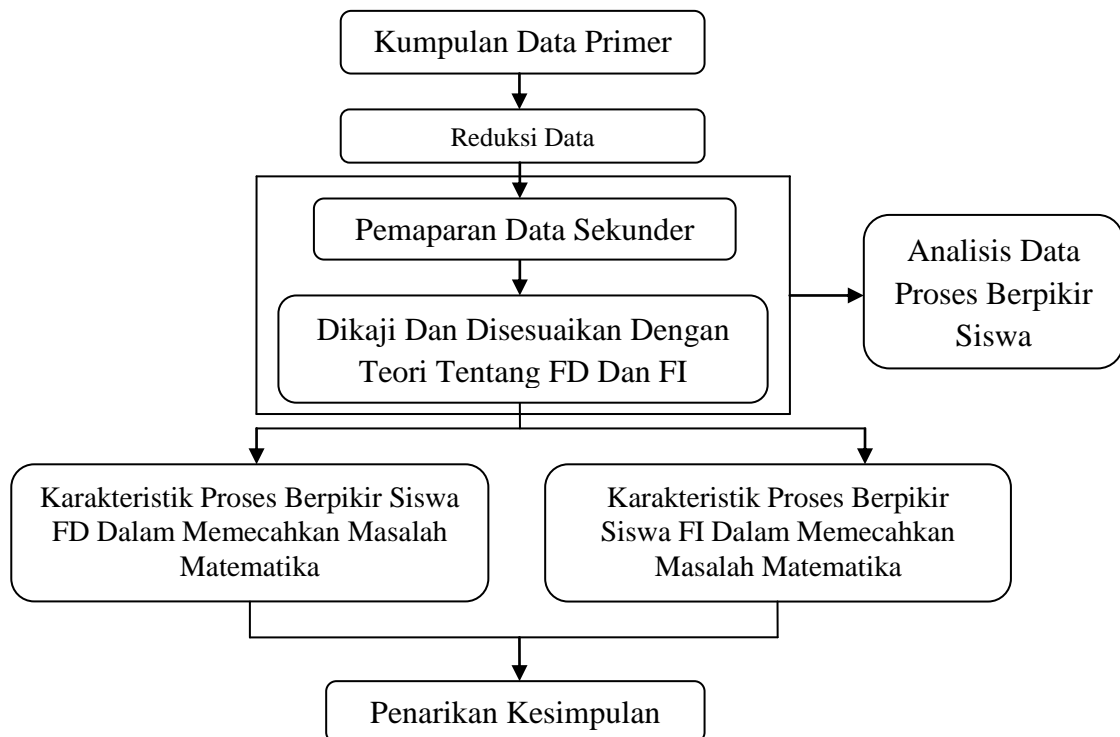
Kumpulan Data Primer

Reduksi Data

Pemaparan Data Sekunder

Dikaji Dan Disesuaikan Dengan Teori Tentang FD Dan FI

Analisis Data Proses Berpikir Siswa

Karakteristik Proses Berpikir Siswa FD Dalam Memecahkan Masalah Matematika

Karakteristik Proses Berpikir Siswa FI Dalam Memecahkan Masalah Matematika

Penarikan Kesimpulan